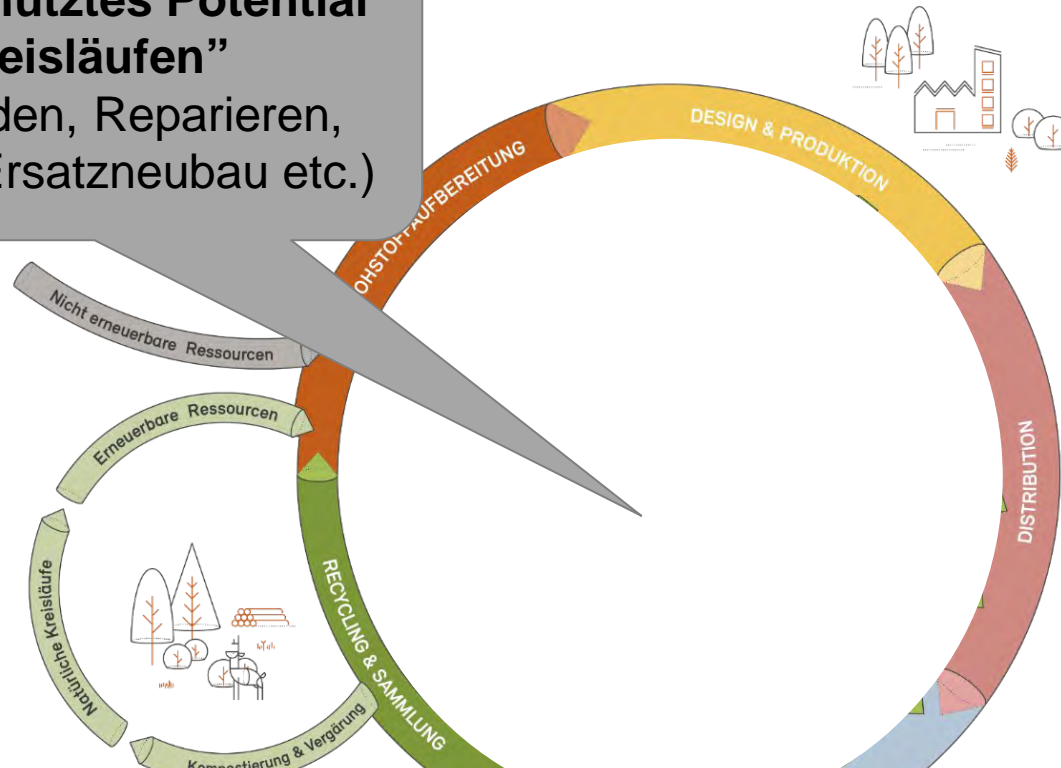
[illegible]utztes Potential
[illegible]eisläufen"
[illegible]den, Reparieren,
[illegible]rsatzneubau etc.)

DESIGN & PRODUKTION

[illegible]OHSTOFFAUFBEREITUNG

DISTRIBUTION

Nicht erneuerbare Ressourcen

Erneuerbare Ressourcen

Natürliche Kreisläufe

RECYCLING & SAMMLUNG

Kompostierung & Vergärung